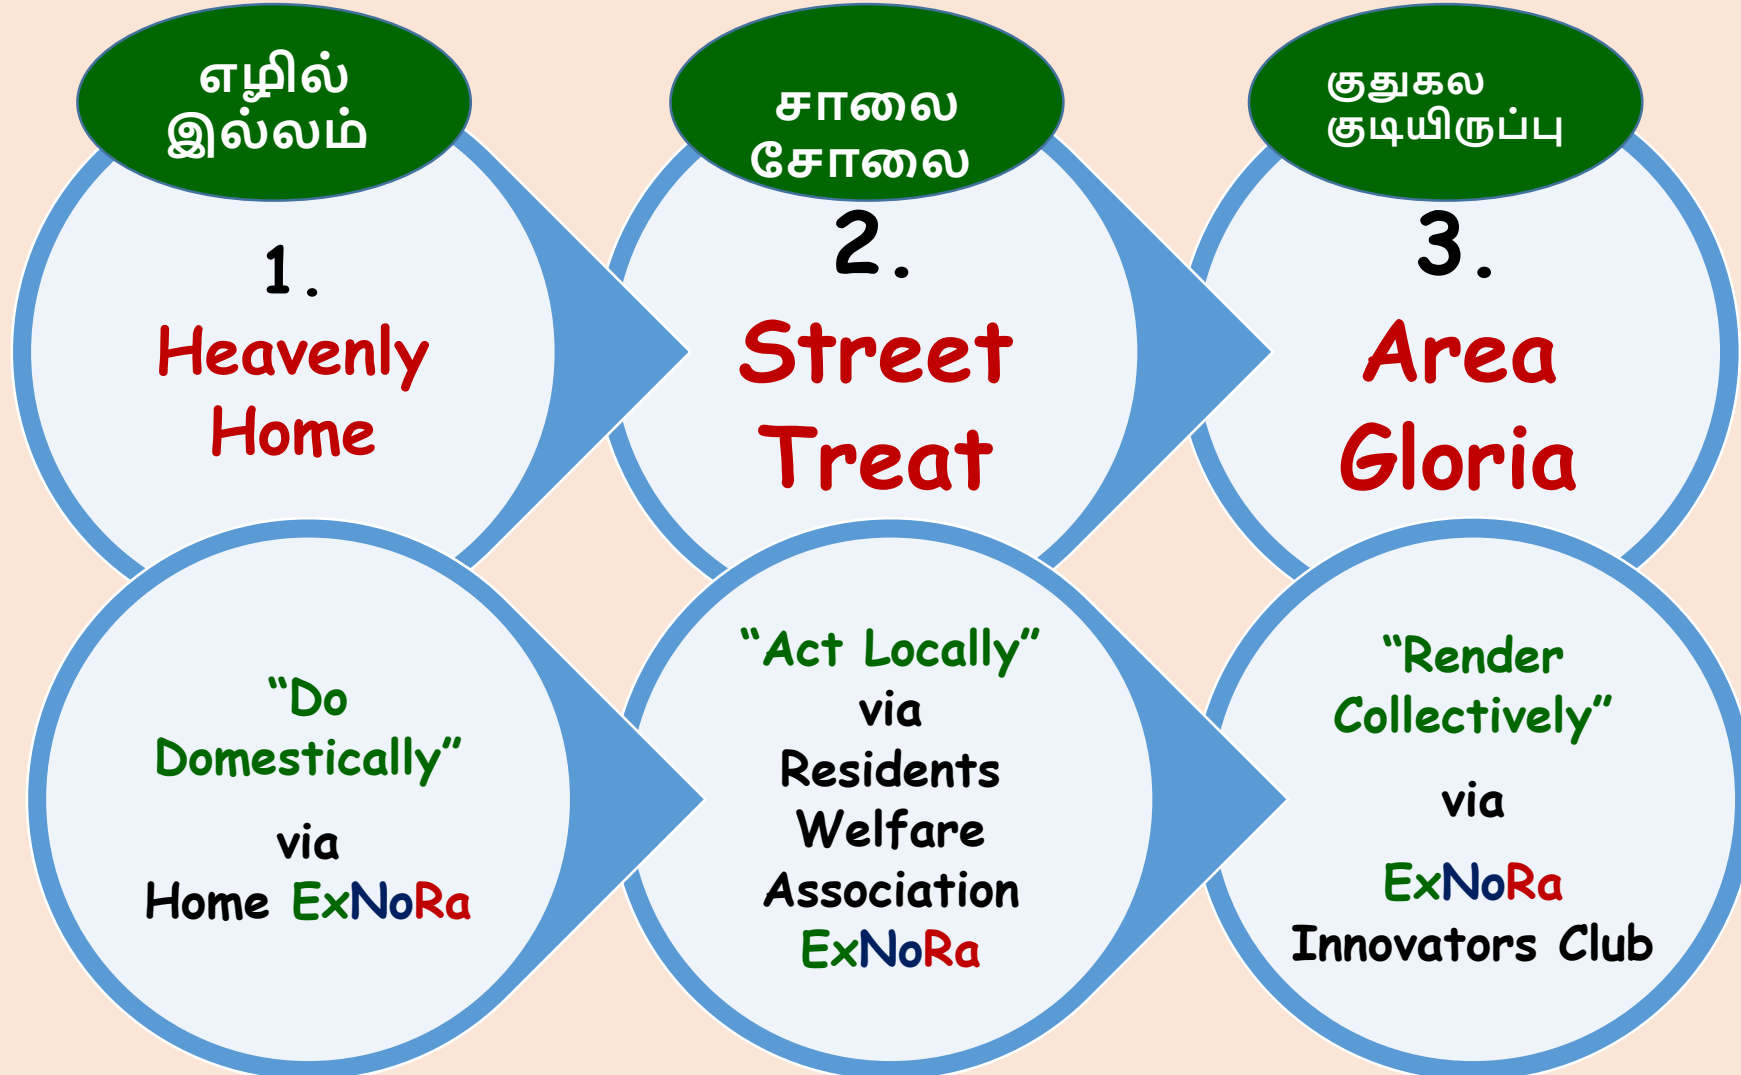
எழில் இல்லம்

1.
Heavenly Home

சாலை சோலை

2.
Street Treat

குதுகல குடியிருப்பு

3.
Area Gloria

"Do Domestically"
via
Home ExNoRa

"Act Locally"
via
Residents Welfare Association ExNoRa

"Render Collectively"
via
ExNoRa
Innovators Club